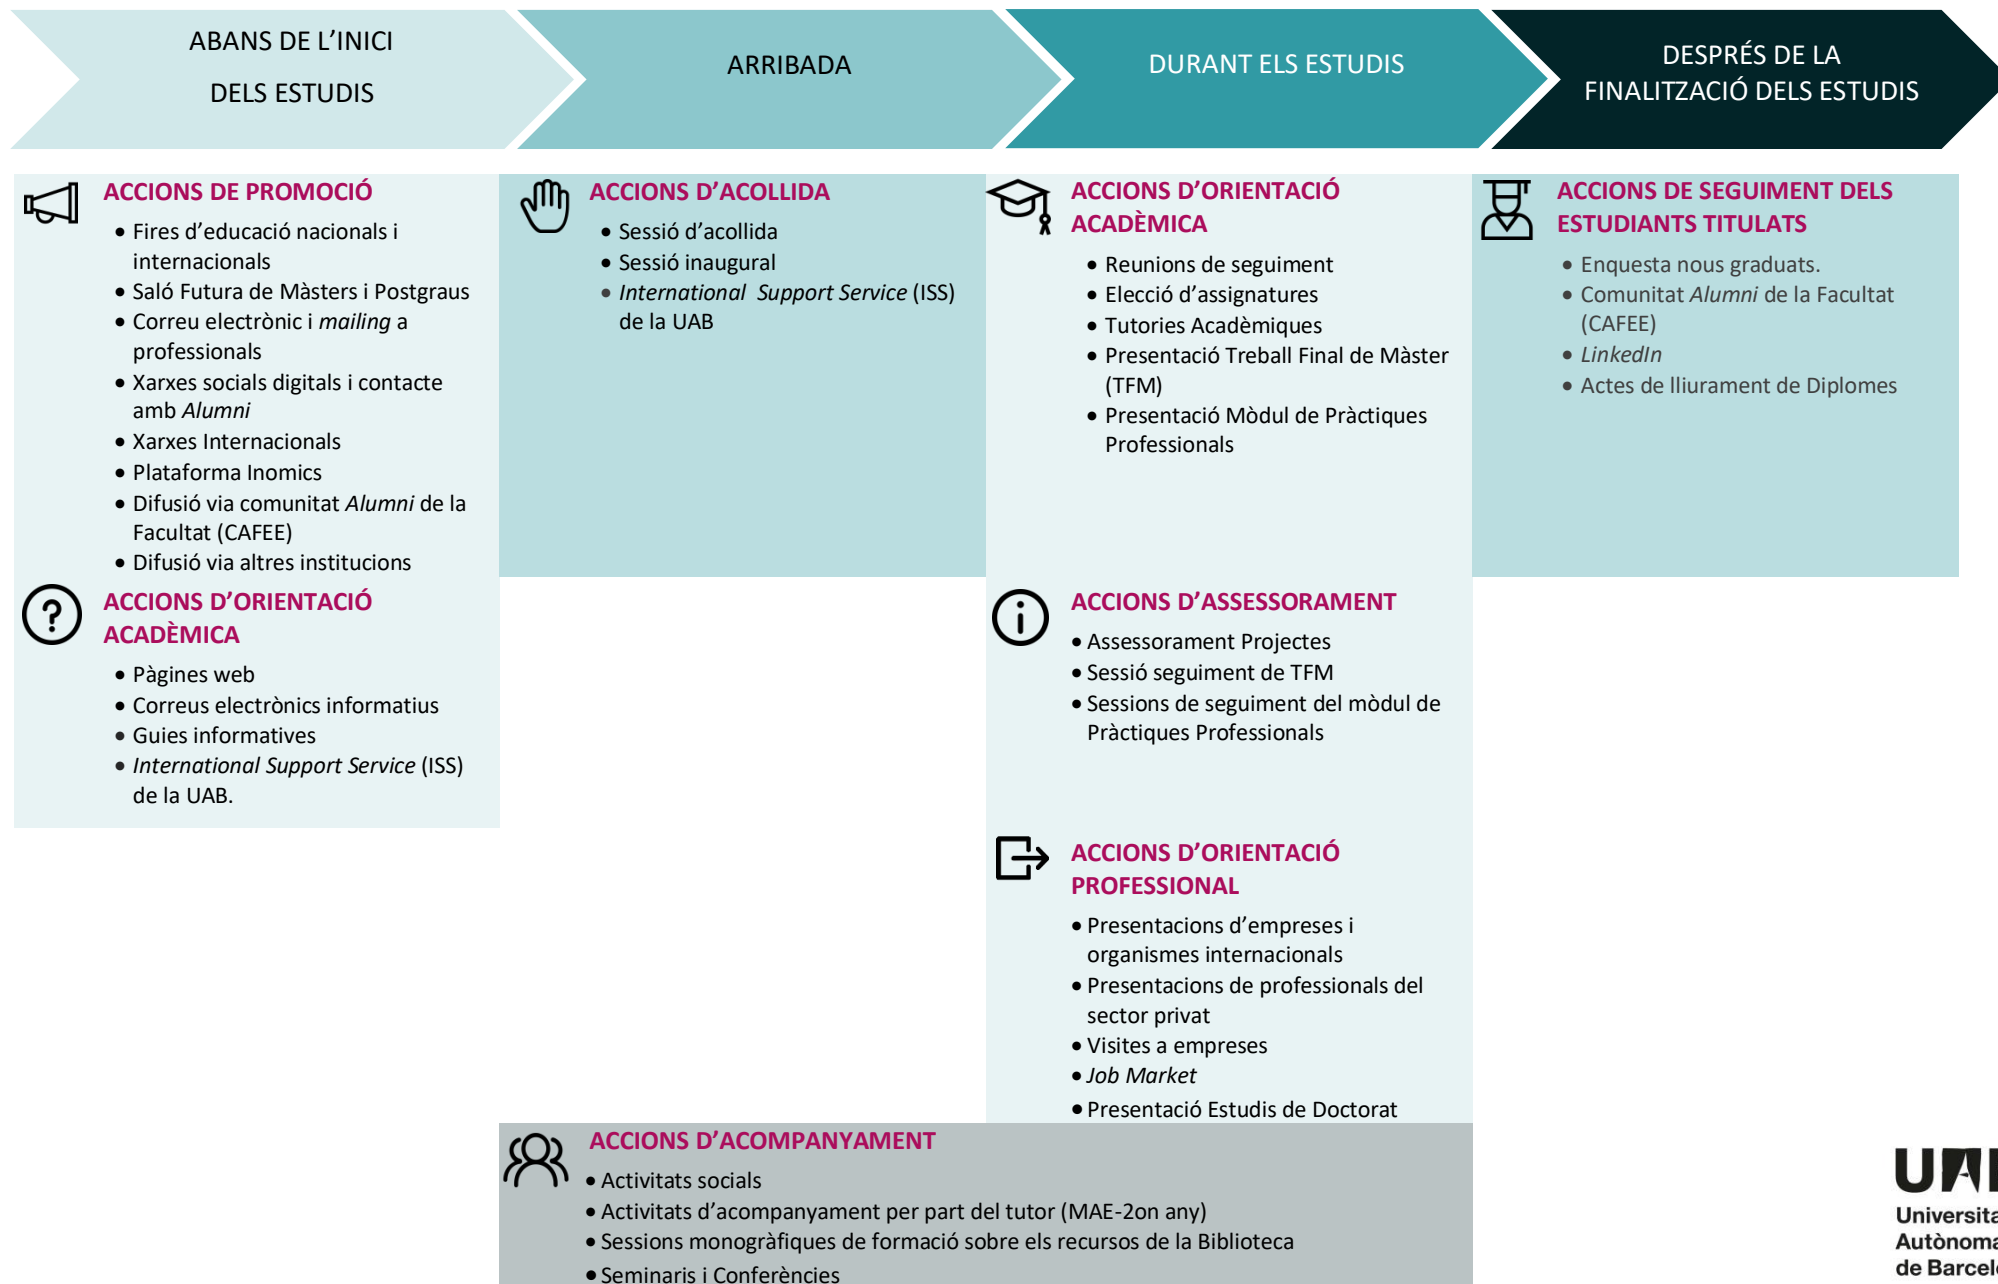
ABANS DE L'INICI DELS ESTUDIS

ARRIBADA

DURANT ELS ESTUDIS

DESPRÉS DE LA FINALITZACIÓ DELS ESTUDIS

ACCIONS DE PROMOCIÓ

- Fires d'educació nacionals i internacionals
- Saló Futura de Màsters i Postgraus
- Correu electrònic i *mailing* a professionals
- Xarxes socials digitals i contacte amb *Alumni*
- Xarxes Internacionals
- Plataforma Inomics
- Difusió via comunitat *Alumni* de la Facultat (CAFEE)
- Difusió via altres institucions

ACCIONS D'ORIENTACIÓ ACADÈMICA

- Pàgines web
- Correus electrònics informatius
- Guies informatives
- *International Support Service* (ISS) de la UAB.

ACCIONS D'ACOLLIDA

- Sessió d'acollida
- Sessió inaugural
- *International Support Service* (ISS) de la UAB

ACCIONS D'ORIENTACIÓ ACADÈMICA

- Reunions de seguiment
- Elecció d'assignatures
- Tutories Acadèmiques
- Presentació Treball Final de Màster (TFM)
- Presentació Mòdul de Pràctiques Professionals

ACCIONS D'ASSESSORAMENT

- Assessorament Projectes
- Sessió seguiment de TFM
- Sessions de seguiment del mòdul de Pràctiques Professionals

ACCIONS D'ORIENTACIÓ PROFESSIONAL

- Presentacions d'empreses i organismes internacionals
- Presentacions de professionals del sector privat
- Visites a empreses
- *Job Market*
- Presentació Estudis de Doctorat

ACCIONS DE SEGUIMENT DELS ESTUDIANTS TITULATS

- Enquesta nous graduats.
- Comunitat *Alumni* de la Facultat (CAFEE)
- *LinkedIn*
- Actes de lliurament de Diplomes

ACCIONS D'ACOMPANYAMENT

- Activitats socials
- Activitats d'acompanyament per part del tutor (MAE-2on any)
- Sessions monogràfiques de formació sobre els recursos de la Biblioteca
- Seminaris i Conferències

UAB
Universita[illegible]
Autònoma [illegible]
de Barcel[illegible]